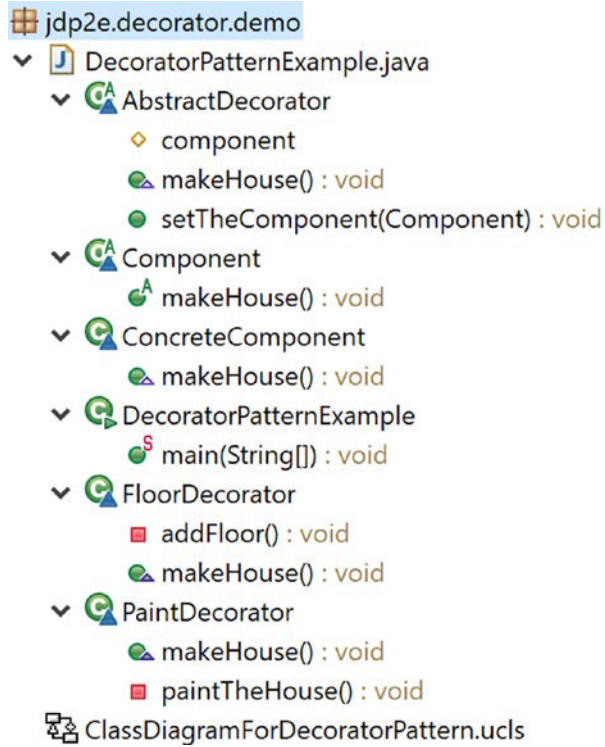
jdp2e.decorator.demo
DecoratorPatternExample.java
AbstractDecorator
component
makeHouse() : void
setTheComponent(Component) : void
Component
makeHouse() : void
ConcreteComponent
makeHouse() : void
DecoratorPatternExample
main(String[]) : void
FloorDecorator
addFloor() : void
makeHouse() : void
PaintDecorator
makeHouse() : void
paintTheHouse() : void
ClassDiagramForDecoratorPattern.ucls